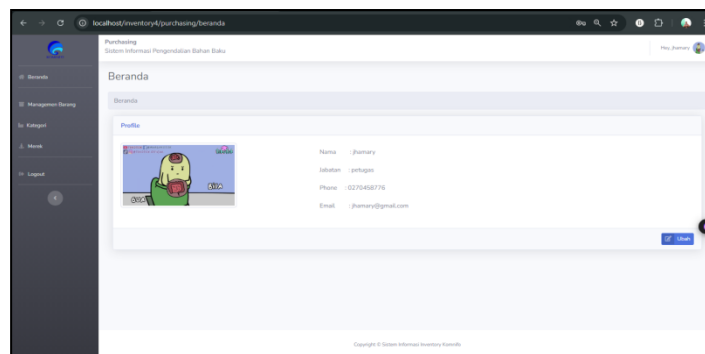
localhost/inventory4/purchasing/beranda

Purchasing
Sistem Informasi Pengendalian Bahan Baku

Hey, jhamary

Beranda
Managemen Barang
Kategori
Merek
Logout

Beranda

Beranda

Profile

Nama : jhamary
Jabatan : petugas
Phone : 0270498776
Email : jhamary@gmail.com

Ubah

Copyright © Sistem Informasi Inventory Koronfo